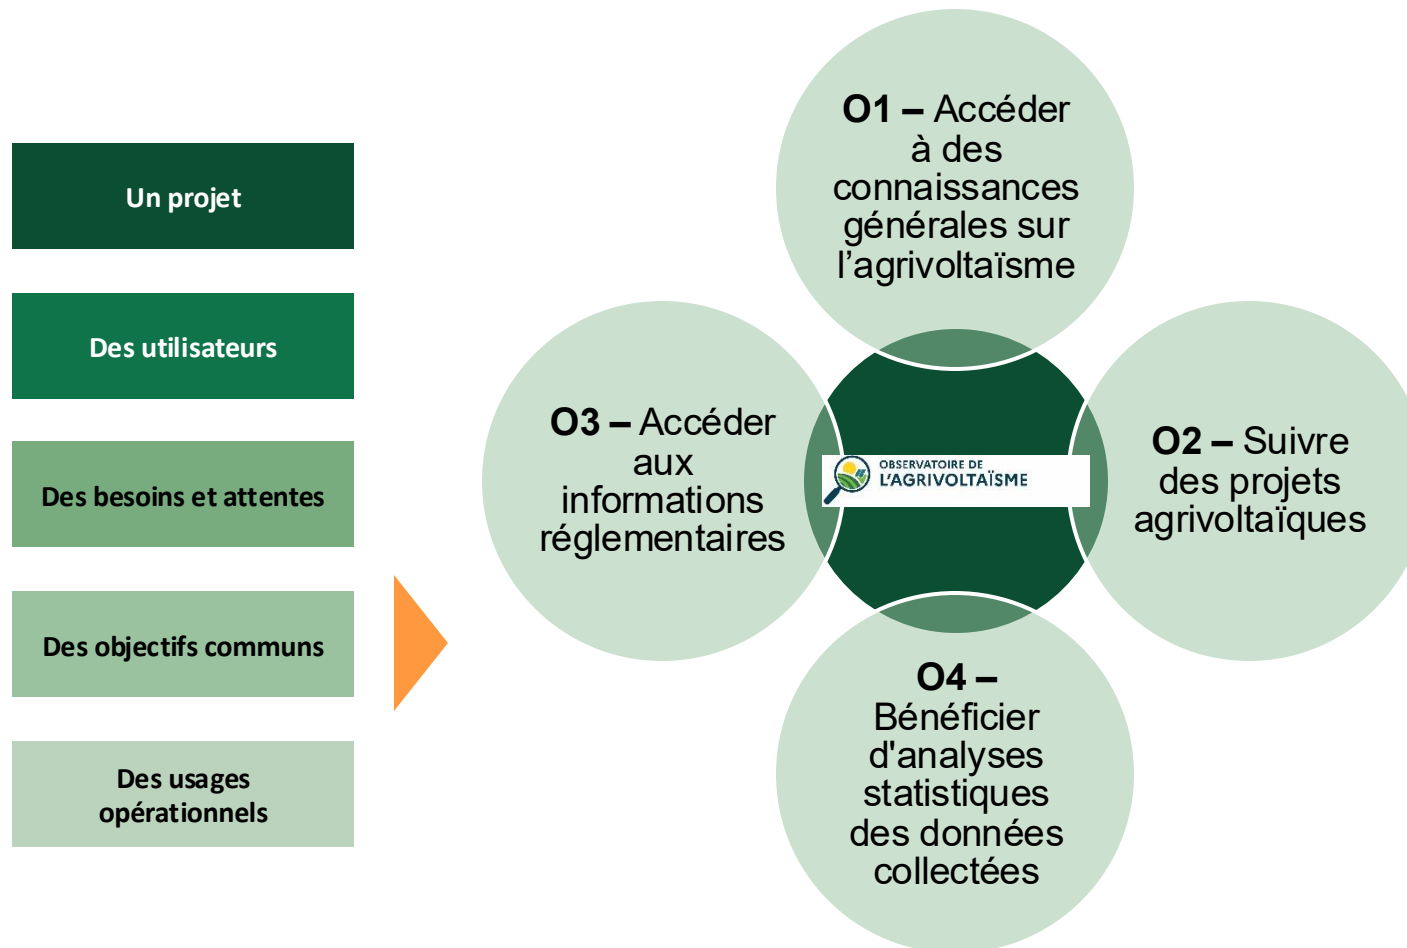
Un projet

Des utilisateurs

Des besoins et attentes

Des objectifs communs

Des usages opérationnels

O1 – Accéder à des connaissances générales sur l'agrivoltaïsme

O3 – Accéder aux informations réglementaires

OBSERVATOIRE DE L'AGRIVOLTAÏSME

O2 – Suivre des projets agrivoltaïques

O4 – Bénéficier d'analyses statistiques des données collectées